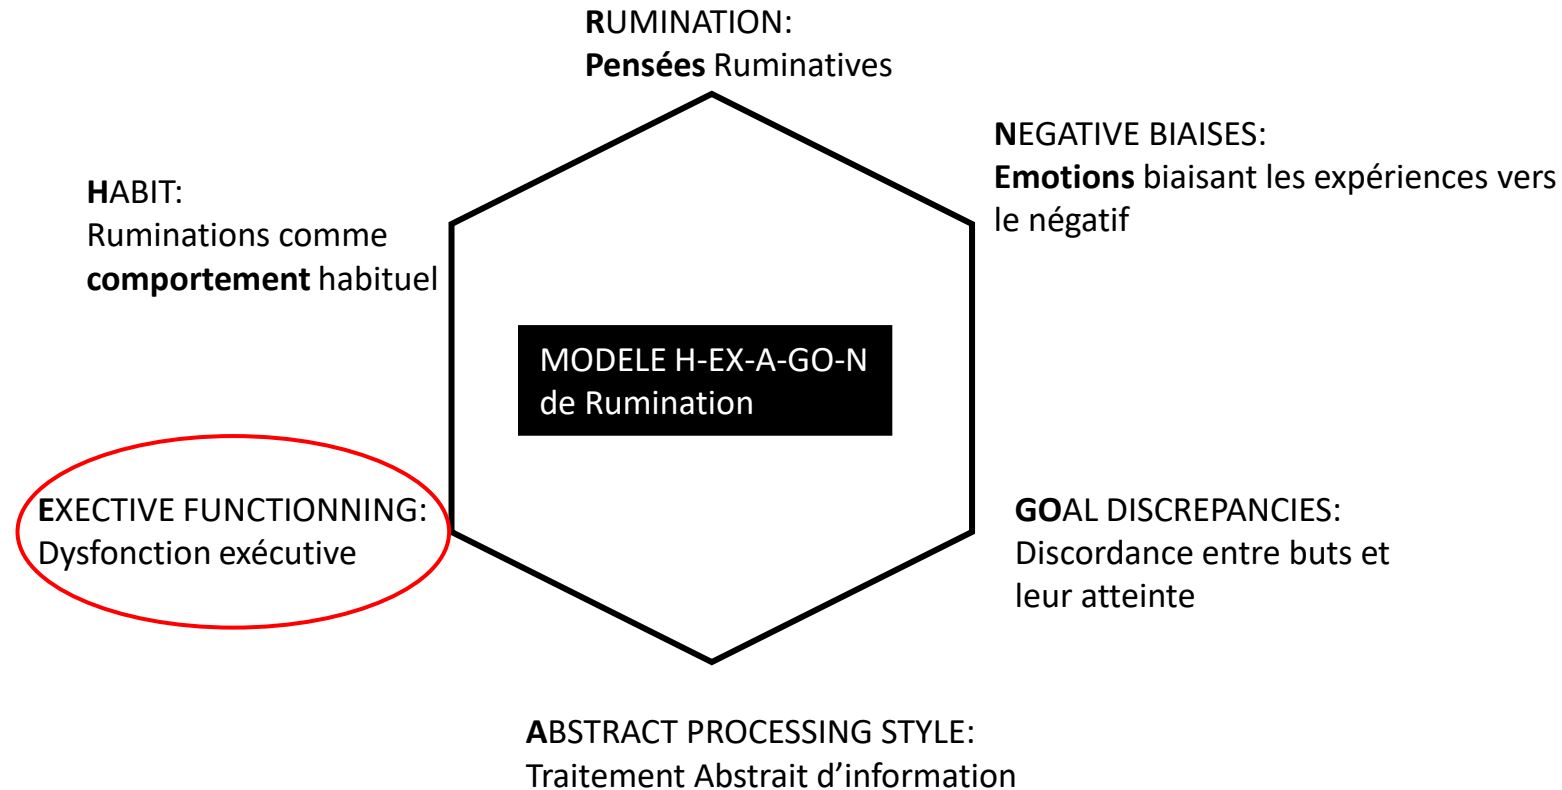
RUMINATION:
Pensées Ruminatives

NEGATIVE BIAISES:
Emotions biaisant les expériences vers le négatif

HABIT:
Ruminations comme comportement habituel

MODELE H-EX-A-GO-N de Rumination

EXECTIVE FUNCTIONNING:
Dysfonction exécutive

GOAL DISCREPANCIES:
Discordance entre buts et leur atteinte

ABSTRACT PROCESSING STYLE:
Traitement Abstrait d’information